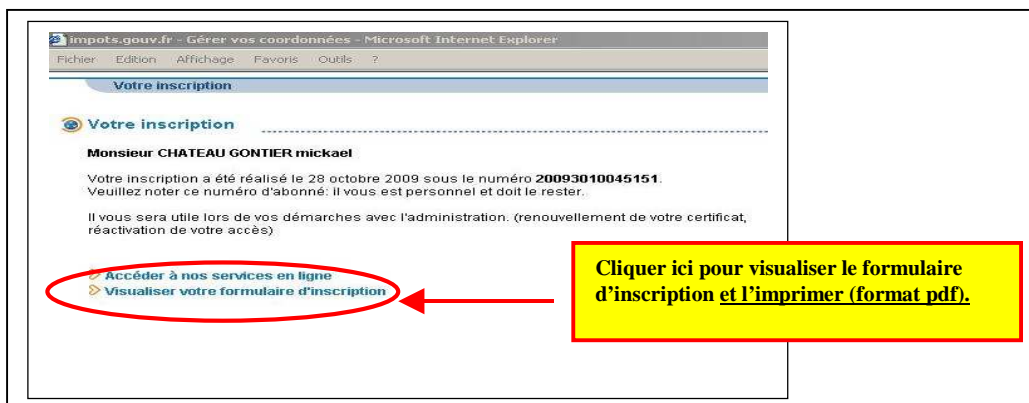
impots.gouv.fr - Gérer vos coordonnées - Microsoft Internet Explorer

Fichier Edition Affichage Favoris Outils ?

Votre inscription

Votre inscription

Monsieur CHATEAU GONTIER mickael

Votre inscription a été réalisé le 28 octobre 2009 sous le numéro 20093010045151. Veuillez noter ce numéro d'abonné: il vous est personnel et doit le rester.

Il vous sera utile lors de vos démarches avec l'administration. (renouvellement de votre certificat, réactivation de votre accès)

Accéder à nos services en ligne
Visualiser votre formulaire d'inscription

Cliquer ici pour visualiser le formulaire d'inscription et l'imprimer (format pdf).